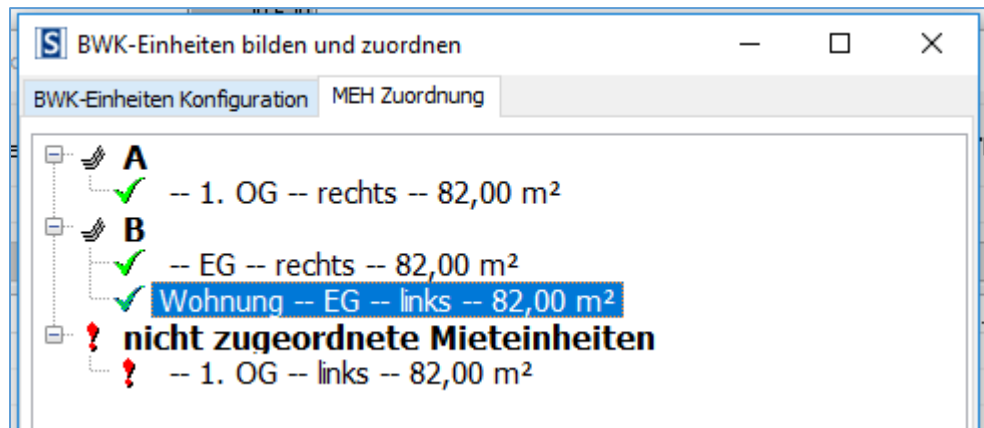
S BWK-Einheiten bilden und zuordnen

BWK-Einheiten Konfiguration | MEH Zuordnung

A
-- 1. OG -- rechts -- 82,00 m²
B
-- EG -- rechts -- 82,00 m²
Wohnung -- EG -- links -- 82,00 m²
nicht zugeordnete Mieteinheiten
-- 1. OG -- links -- 82,00 m²